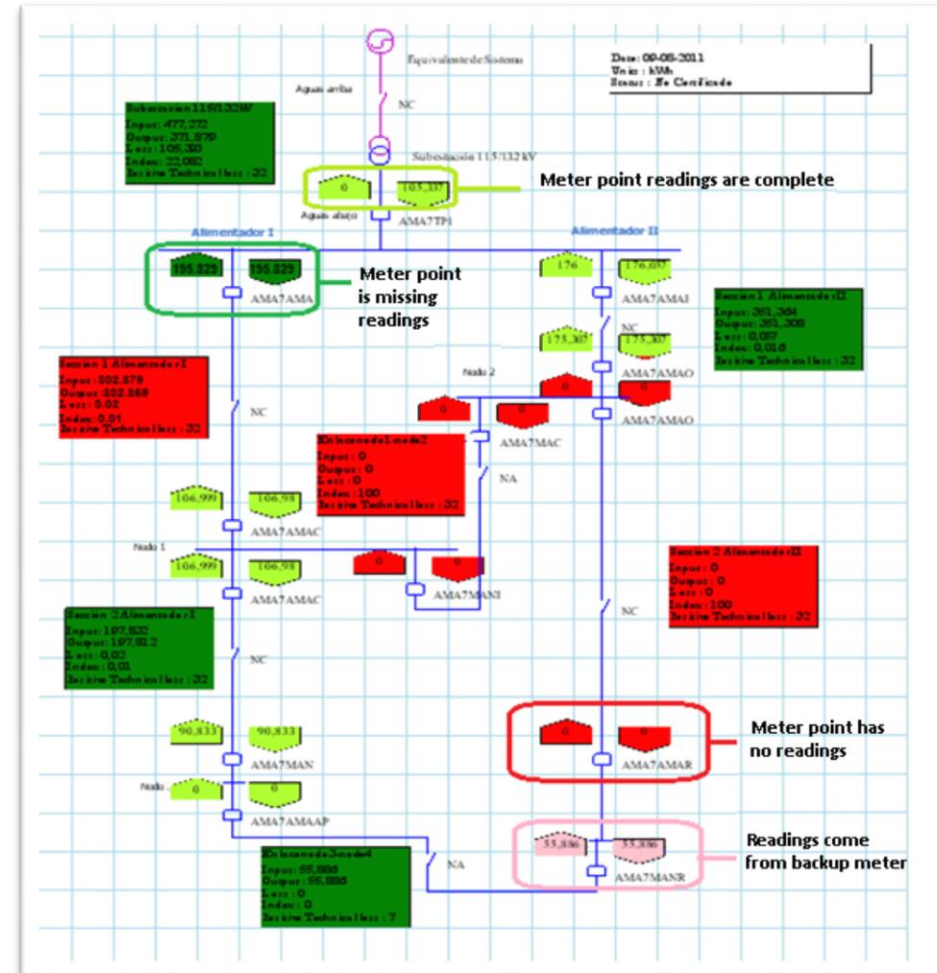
Equivalente de Sistema

Date: 09-08-2011
Units: kWh
Status: No Certificado

Aguas arriba

NC

Subestacion 115/13.2kV
Input: 477,232
Output: 371,879
Loss: 105,353
Index: 22,082
Section Technical loss: 32

Subestación 115/13.2 kV

0

105,357

Meter point readings are complete

Aguas abajo

AMA7TPI

Alimentador I

Alimentador II

195,829

195,829

Meter point is missing readings

AMA7AMA

176

176,037

AMA7AMAI

Seccion 1 Alimentador II
Input: 351,384
Output: 351,308
Loss: 0,057
Index: 0,016
Section Technical loss: 32

NC

175,307

175,307

AMA7AMAO

Nodo 2

Seccion 1 Alimentador I
Input: 302,879
Output: 302,869
Loss: 0.02
Index: 0.01
Section Technical loss: 32

NC

0

0

0

AMA7AMAO

Enlace nodo 1 nodo 2
Input: 0
Output: 0
Loss: 0
Index: 100
Section Technical loss: 32

AMA7MAC

NA

106,999

106,98

AMA7AMAC

Nodo 1

106,999

106,98

0

0

AMA7AMAC

AMA7MANI

Seccion 2 Alimentador II
Input: 0
Output: 0
Loss: 0
Index: 100
Section Technical loss: 32

Seccion 2 Alimentador I
Input: 197,832
Output: 197,812
Loss: 0.02
Index: 0.01
Section Technical loss: 32

NC

NC

90,833

90,833

AMA7MAN

0

0

Meter point has no readings

AMA7AMAR

Nodo

0

0

AMA7AMAAP

Enlace nodo 3 nodo 4
Input: 55,886
Output: 55,886
Loss: 0
Index: 0
Section Technical loss: 7

NA

55,886

55,886

AMA7MANR

Readings come from backup meter